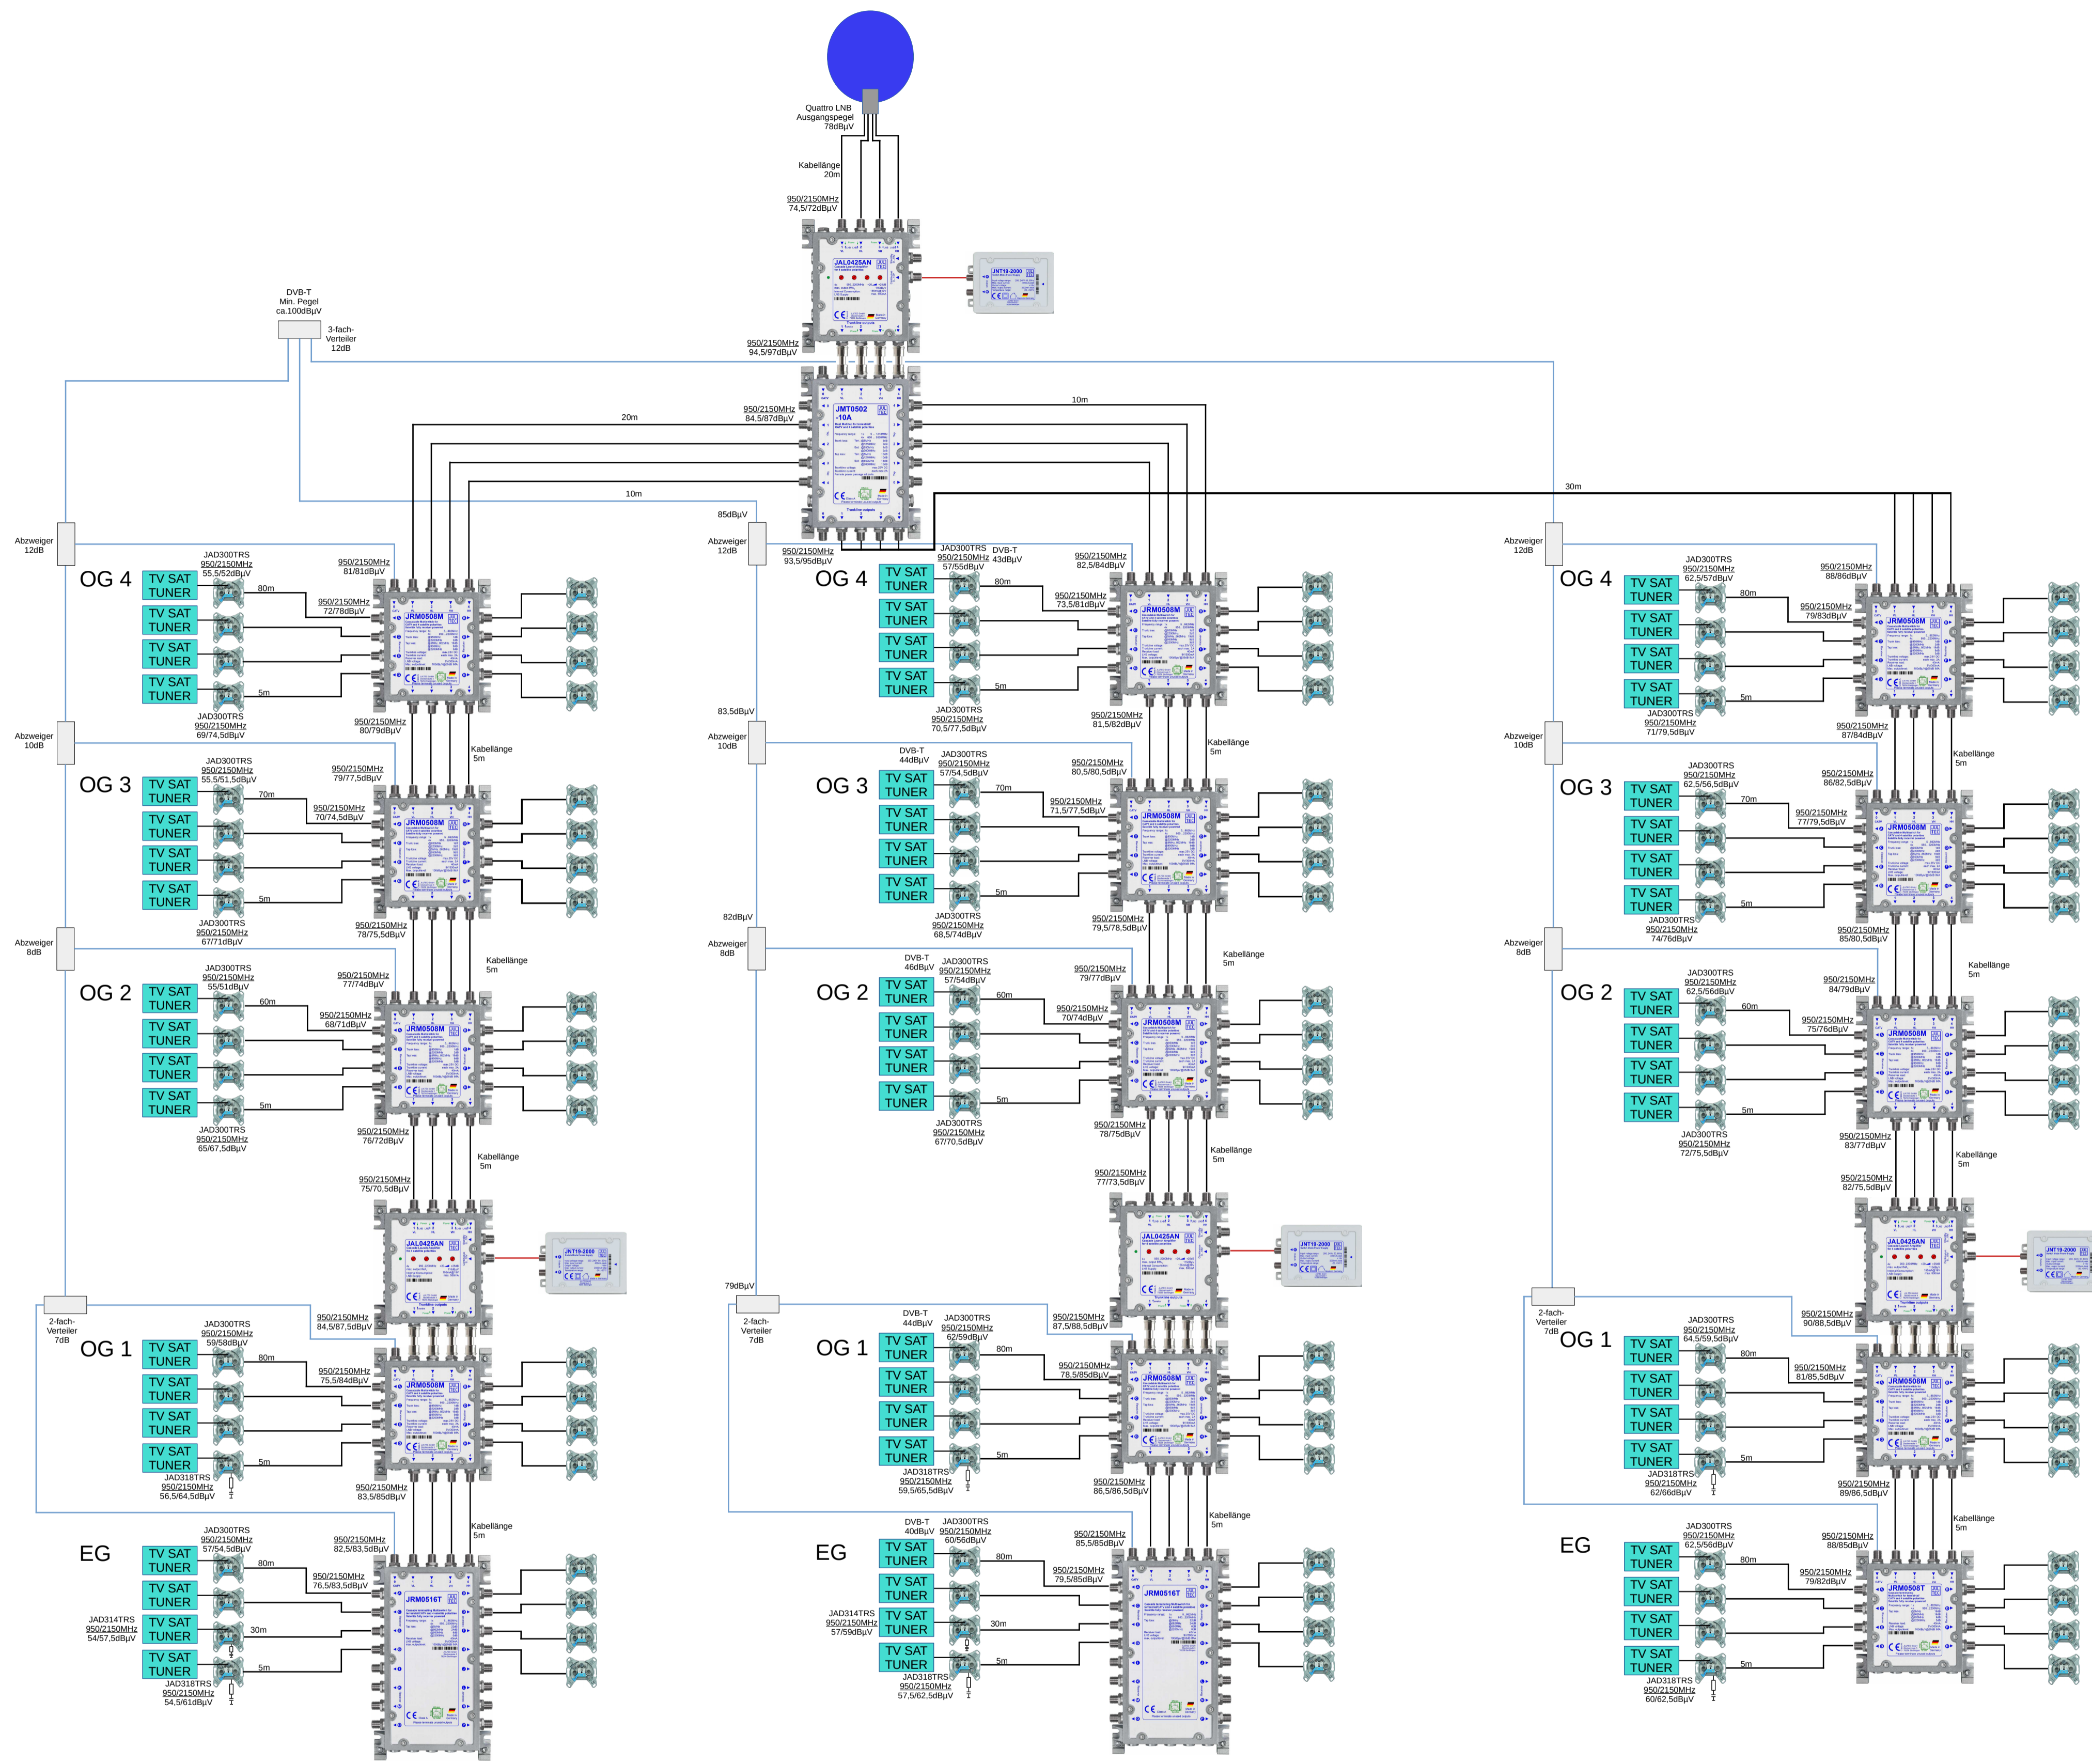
Quattro LNB
Ausgangspegel
78dBµV

Kabellänge
20m

950/2150MHz
74,5/72dBµV

JAL0425AN

JNT19-2000

DVB-T
Min. Pegel
ca.100dBµV

3-fach-
Verteiler
12dB

950/2150MHz
94,5/97dBµV

950/2150MHz
84,5/87dBµV

JMT0502
-10A

20m

10m

10m

30m

85dBµV

Abzweiger
12dB

Abzweiger
12dB

Abzweiger
12dB

OG 4

TV SAT
TUNER

TV SAT
TUNER

TV SAT
TUNER

TV SAT
TUNER

JAD300TRS
950/2150MHz
55,5/52dBµV

80m

950/2150MHz
81/81dBµV

950/2150MHz
72/78dBµV

JRM0508M

5m

JAD300TRS
950/2150MHz
69/74,5dBµV

950/2150MHz
80/79dBµV

Kabellänge
5m

950/2150MHz
93,5/95dBµV

OG 4

JAD300TRS
950/2150MHz
57/55dBµV

DVB-T
43dBµV

80m

950/2150MHz
82,5/84dBµV

950/2150MHz
73,5/81dBµV

5m

JAD300TRS
950/2150MHz
70,5/77,5dBµV

950/2150MHz
81,5/82dBµV

Kabellänge
5m

OG 4

JAD300TRS
950/2150MHz
62,5/57dBµV

80m

950/2150MHz
88/86dBµV

950/2150MHz
79/83dBµV

5m

JAD300TRS
950/2150MHz
71/79,5dBµV

950/2150MHz
87/84dBµV

Kabellänge
5m

Abzweiger
10dB

83,5dBµV

Abzweiger
10dB

Abzweiger
10dB

OG 3

JAD300TRS
950/2150MHz
55,5/51,5dBµV

950/2150MHz
79/77,5dBµV

70m

950/2150MHz
70/74,5dBµV

5m

JAD300TRS
950/2150MHz
67/71dBµV

950/2150MHz
78/75,5dBµV

Kabellänge
5m

OG 3

DVB-T
44dBµV

JAD300TRS
950/2150MHz
57/54,5dBµV

950/2150MHz
80,5/80,5dBµV

70m

950/2150MHz
71,5/77,5dBµV

5m

JAD300TRS
950/2150MHz
68,5/74dBµV

950/2150MHz
79,5/78,5dBµV

Kabellänge
5m

OG 3

JAD300TRS
950/2150MHz
62,5/56,5dBµV

950/2150MHz
86/82,5dBµV

70m

950/2150MHz
77/79,5dBµV

5m

JAD300TRS
950/2150MHz
74/76dBµV

950/2150MHz
85/80,5dBµV

Kabellänge
5m

Abzweiger
8dB

82dBµV

Abzweiger
8dB

Abzweiger
8dB

OG 2

JAD300TRS
950/2150MHz
55/51dBµV

950/2150MHz
77/74dBµV

60m

950/2150MHz
68/71dBµV

5m

JAD300TRS
950/2150MHz
65/67,5dBµV

950/2150MHz
76/72dBµV

Kabellänge
5m

OG 2

DVB-T
46dBµV

JAD300TRS
950/2150MHz
57/54dBµV

950/2150MHz
79/77dBµV

60m

950/2150MHz
70/74dBµV

5m

JAD300TRS
950/2150MHz
67/70,5dBµV

950/2150MHz
78/75dBµV

Kabellänge
5m

OG 2

JAD300TRS
950/2150MHz
62,5/56dBµV

950/2150MHz
84/79dBµV

60m

950/2150MHz
75/76dBµV

5m

JAD300TRS
950/2150MHz
72/75,5dBµV

950/2150MHz
83/77dBµV

Kabellänge
5m

950/2150MHz
75/70,5dBµV

JAL0425AN

JNT19-2000

950/2150MHz
77/73,5dBµV

950/2150MHz
82/75,5dBµV

79dBµV

2-fach-
Verteiler
7dB

2-fach-
Verteiler
7dB

2-fach-
Verteiler
7dB

OG 1

JAD300TRS
950/2150MHz
59/58dBµV

950/2150MHz
84,5/87,5dBµV

80m

950/2150MHz
75,5/84dBµV

5m

JAD318TRS
950/2150MHz
56,5/64,5dBµV

950/2150MHz
83,5/85dBµV

Kabellänge
5m

OG 1

DVB-T
44dBµV

JAD300TRS
950/2150MHz
62/59dBµV

950/2150MHz
87,5/88,5dBµV

80m

950/2150MHz
78,5/85dBµV

5m

JAD318TRS
950/2150MHz
59,5/65,5dBµV

950/2150MHz
86,5/86,5dBµV

Kabellänge
5m

OG 1

JAD300TRS
950/2150MHz
64,5/59,5dBµV

950/2150MHz
90/88,5dBµV

80m

950/2150MHz
81/85,5dBµV

5m

JAD318TRS
950/2150MHz
62/66dBµV

950/2150MHz
89/86,5dBµV

Kabellänge
5m

EG

JAD300TRS
950/2150MHz
57/54,5dBµV

950/2150MHz
82,5/83,5dBµV

80m

950/2150MHz
76,5/83,5dBµV

JRM0516T

JAD314TRS
950/2150MHz
54/57,5dBµV

30m

5m

JAD318TRS
950/2150MHz
54,5/61dBµV

EG

DVB-T
40dBµV

JAD300TRS
950/2150MHz
60/56dBµV

950/2150MHz
85,5/85dBµV

80m

950/2150MHz
79,5/85dBµV

JRM0516T

JAD314TRS
950/2150MHz
57/59dBµV

30m

5m

JAD318TRS
950/2150MHz
57,5/62,5dBµV

EG

JAD300TRS
950/2150MHz
62,5/56dBµV

950/2150MHz
88/85dBµV

80m

950/2150MHz
79/82dBµV

JRM0508T

5m

JAD318TRS
950/2150MHz
60/62,5dBµV